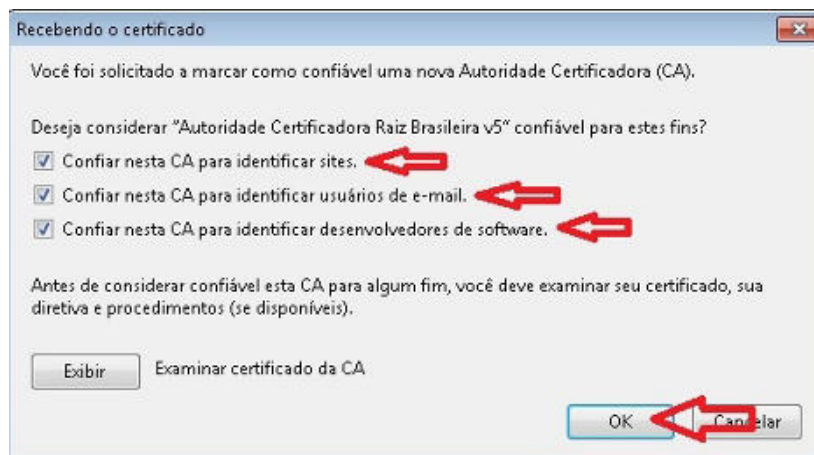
Recebendo o certificado

Você foi solicitado a marcar como confiável uma nova Autoridade Certificadora (CA).

Deseja considerar "Autoridade Certificadora Raiz Brasileira v5" confiável para estes fins?

Confiar nesta CA para identificar sites.

Confiar nesta CA para identificar usuários de e-mail.

Confiar nesta CA para identificar desenvolvedores de software.

Antes de considerar confiável esta CA para algum fim, você deve examinar seu certificado, sua diretiva e procedimentos (se disponíveis).

Exibir

Examinar certificado da CA

OK

Can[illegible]elar